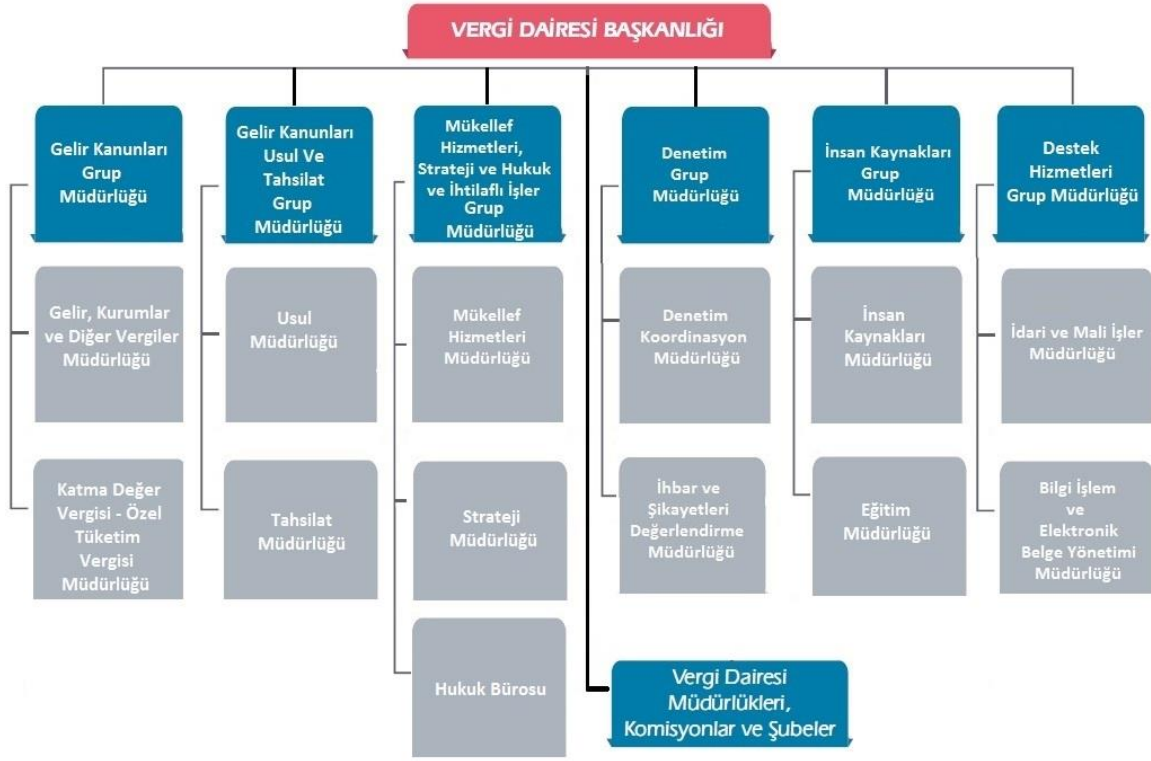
VERGİ DAİRESİ BAŞKANLIĞI

Gelir Kanunları Grup Müdürlüğü

Gelir, Kurumlar ve Diğer Vergiler Müdürlüğü

Katma Değer Vergisi - Özel Tüketim Vergisi Müdürlüğü

Gelir Kanunları Usul Ve Tahsilat Grup Müdürlüğü

Usul Müdürlüğü

Tahsilat Müdürlüğü

Mükellef Hizmetleri, Strateji ve Hukuk ve İhtilaflı İşler Grup Müdürlüğü

Mükellef Hizmetleri Müdürlüğü

Strateji Müdürlüğü

Hukuk Bürosu

Denetim Grup Müdürlüğü

Denetim Koordinasyon Müdürlüğü

İhbar ve Şikayetleri Değerlendirme Müdürlüğü

İnsan Kaynakları Grup Müdürlüğü

İnsan Kaynakları Müdürlüğü

Eğitim Müdürlüğü

Destek Hizmetleri Grup Müdürlüğü

İdari ve Mali İşler Müdürlüğü

Bilgi İşlem ve Elektronik Belge Yönetimi Müdürlüğü

Vergi Dairesi Müdürlükleri, Komisyonlar ve Şubeler